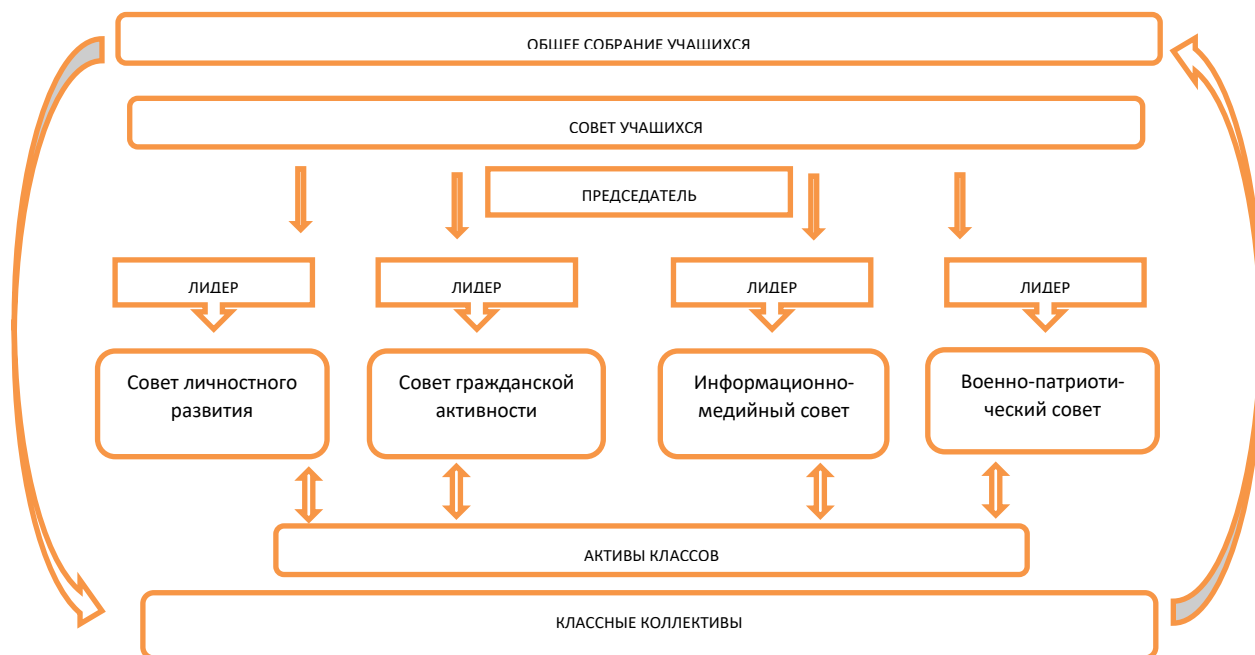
ОБЩЕЕ СОБРАНИЕ УЧАЩИХСЯ

СОВЕТ УЧАЩИХСЯ

ПРЕДСЕДАТЕЛЬ

ЛИДЕР

ЛИДЕР

ЛИДЕР

ЛИДЕР

Совет личностного развития

Совет гражданской активности

Информационно-медийный совет

Военно-патриоти-ческий совет

АКТИВЫ КЛАССОВ

КЛАССНЫЕ КОЛЛЕКТИВЫ